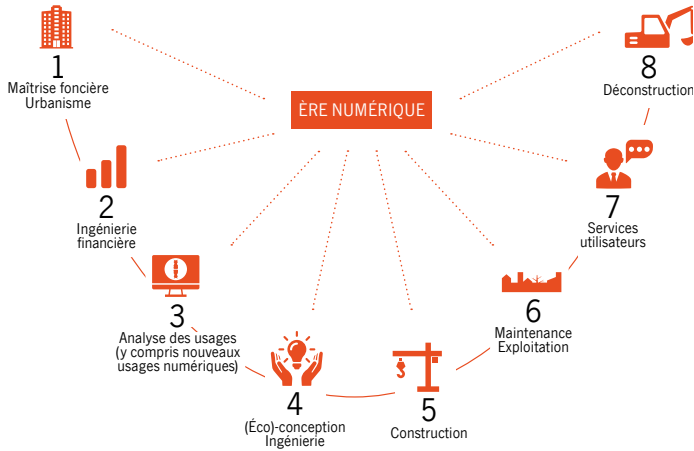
ÈRE NUMÉRIQUE

1
Maîtrise foncière
Urbanisme

2
Ingénierie
financière

3
Analyse des usages
(y compris nouveaux
usages numériques)

4
(Éco)-conception
Ingénierie

5
Construction

6
Maintenance
Exploitation

7
Services
utilisateurs

8
Déconstruction